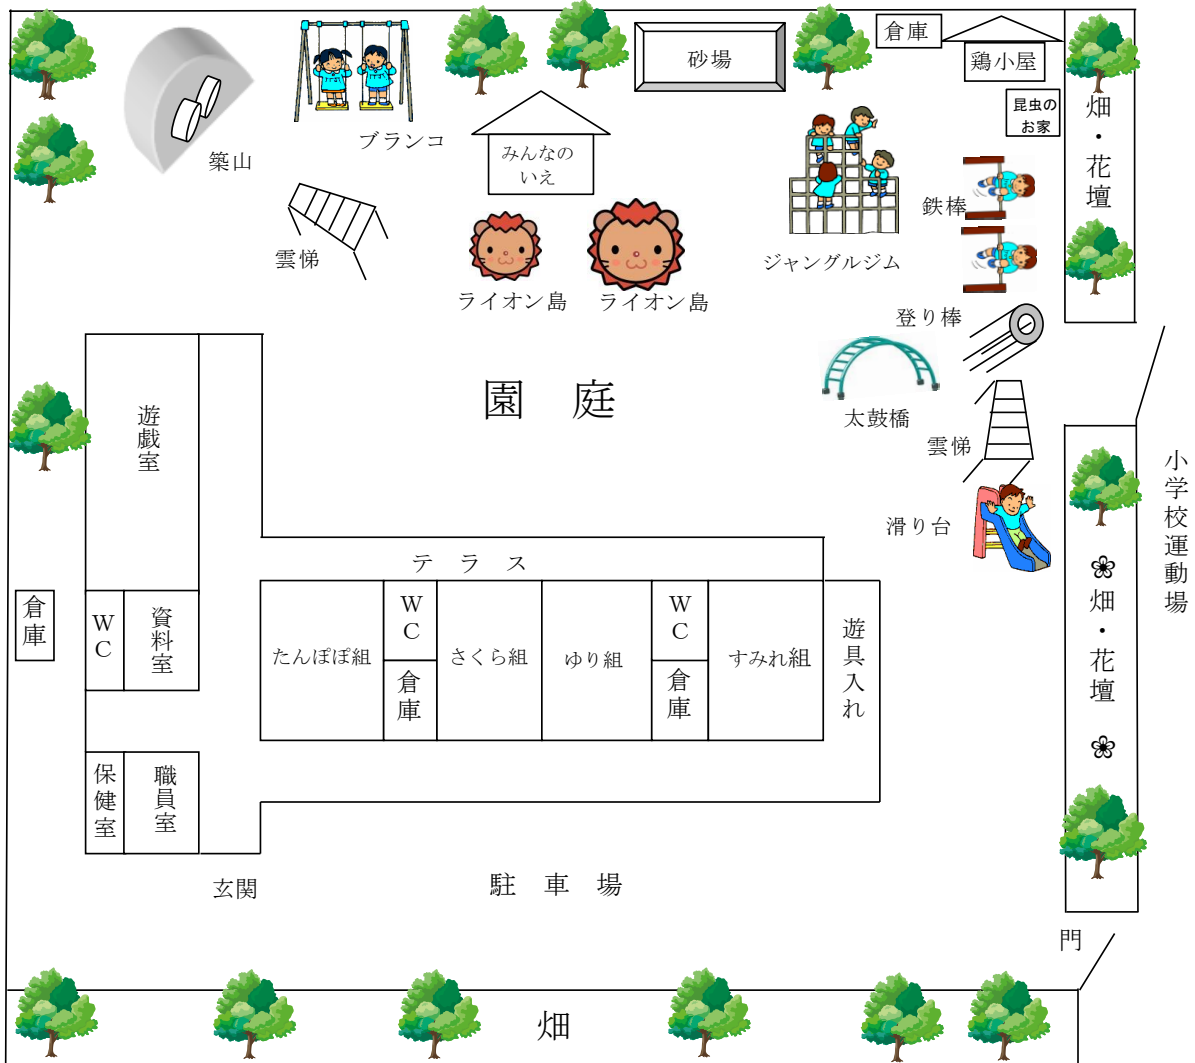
築山

ブランコ

みんなの いえ

砂場

倉庫

鶏小屋

昆虫の お家

畑・花壇

雲悌

ライオン島

ライオン島

ジャングルジム

鉄棒

登り棒

太鼓橋

雲悌

滑り台

園 庭

遊戯室

テラス

倉庫

WC

資料室

たんぽぽ組

WC

倉庫

さくら組

ゆり組

WC

倉庫

すみれ組

遊具入れ

保健室

職員室

玄関

駐 車 場

畑・花壇

小学校運動場

門

畑